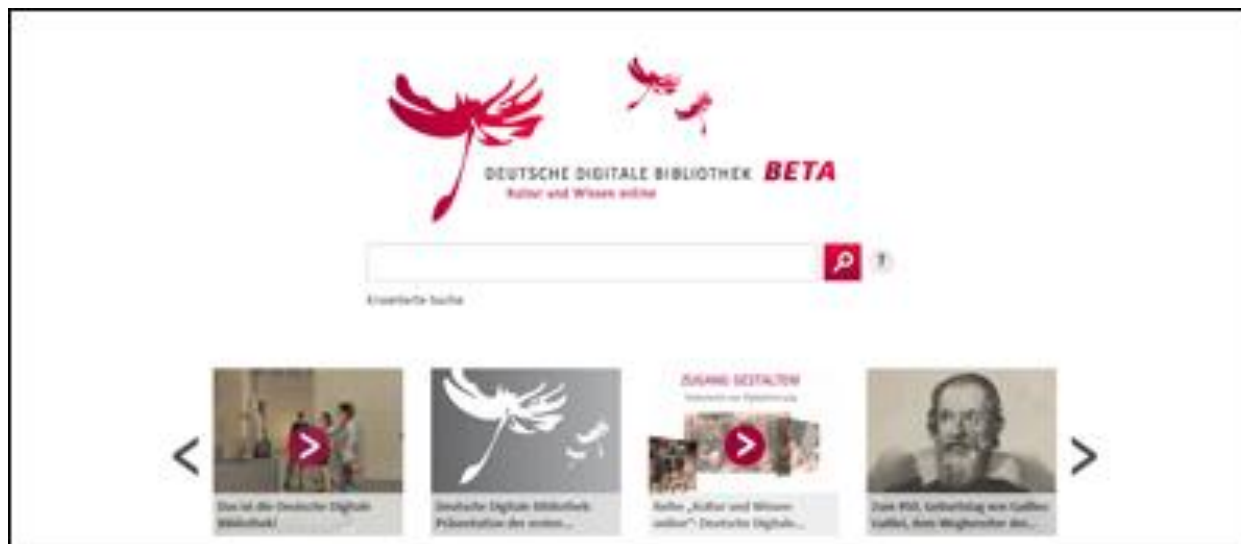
DEUTSCHE DIGITALE BIBLIOTHEK BETA
Kultur und Wissen online

?

Erweiterte Suche

ZUGANG GESTALTEN
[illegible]

Das ist die Deutsche Digitale Bibliothek!

Deutsche Digitale Bibliothek Präsentation der ersten...

Reihe „Kultur und Wissen online": Deutsche Digitale...

Zum 450. Geburtstag von Galileo Galilei, dem Wegbereiter der...